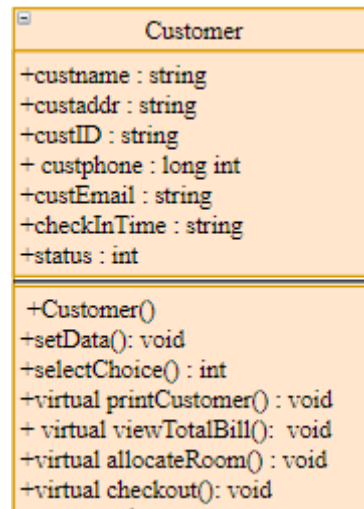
Customer

+custname : string
+custaddr : string
+custID : string
+ custphone : long int
+custEmail : string
+checkInTime : string
+status : int

+Customer()
+setData(): void
+selectChoice() : int
+virtual printCustomer() : void
+ virtual viewTotalBill(): void
+virtual allocateRoom() : void
+virtual checkout(): void